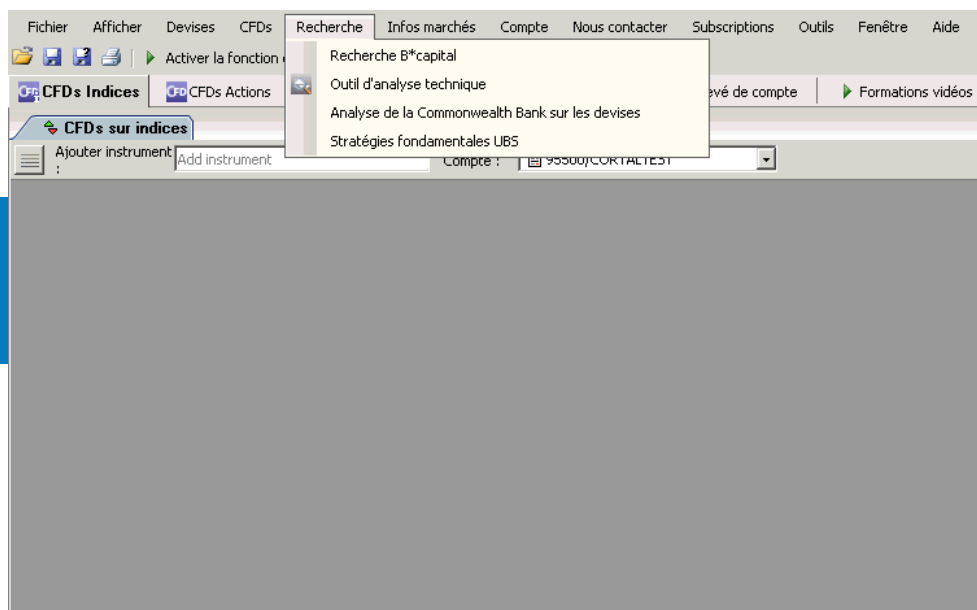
Fichier Afficher Devises CFDs Recherche Infos marchés Compte Nous contacter Subscriptions Outils Fenêtre Aide

Activer la fonction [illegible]

CFDs Indices CFDs Actions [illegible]evé de compte Formations vidéos

Recherche B*capital
Outil d'analyse technique
Analyse de la Commonwealth Bank sur les devises
Stratégies fondamentales UBS

CFDs sur indices

Ajouter instrument : Add instrument Compte : 95500/CORTALTEST